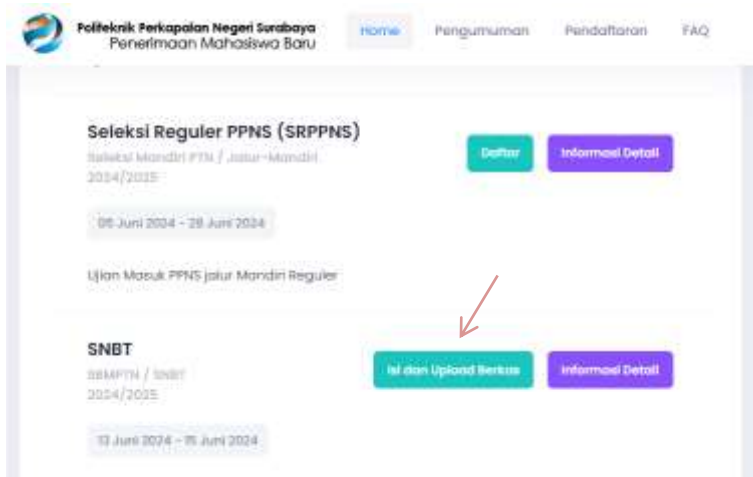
Politeknik Perkapalan Negeri Surabaya
Penerimaan Mahasiswa Baru

Home Pengumuman Pendaftaran FAQ

Seleksi Reguler PPNS (SRPPNS)
Seleksi Mandiri PTN / Jalur-Mandiri 2024/2025

Daftar Informasi Detail

05 Juni 2024 - 28 Juni 2024

Ujian Masuk PPNS jalur Mandiri Reguler

SNBT
SBMPTN / SNBT 2024/2025

Isi dan Upload Berkas Informasi Detail

13 Juni 2024 - 15 Juni 2024